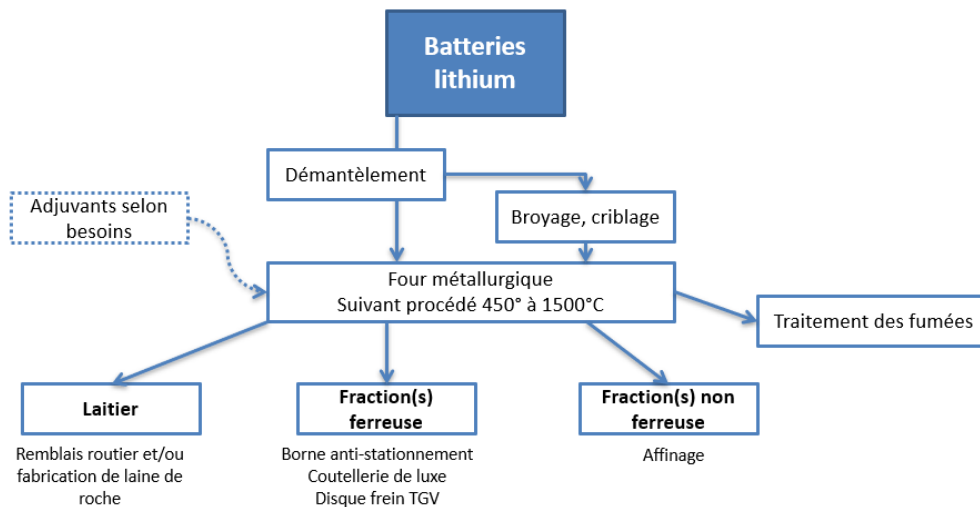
Batteries lithium

Démantèlement

Adjuvants selon besoins

Broyage, criblage

Four métallurgique
Suivant procédé 450° à 1500°C

Traitement des fumées

Laitier

Remblais routier et/ou fabrication de laine de roche

Fraction(s) ferreuse

Borne anti-stationnement
Coutellerie de luxe
Disque frein TGV

Fraction(s) non ferreuse

Affinage